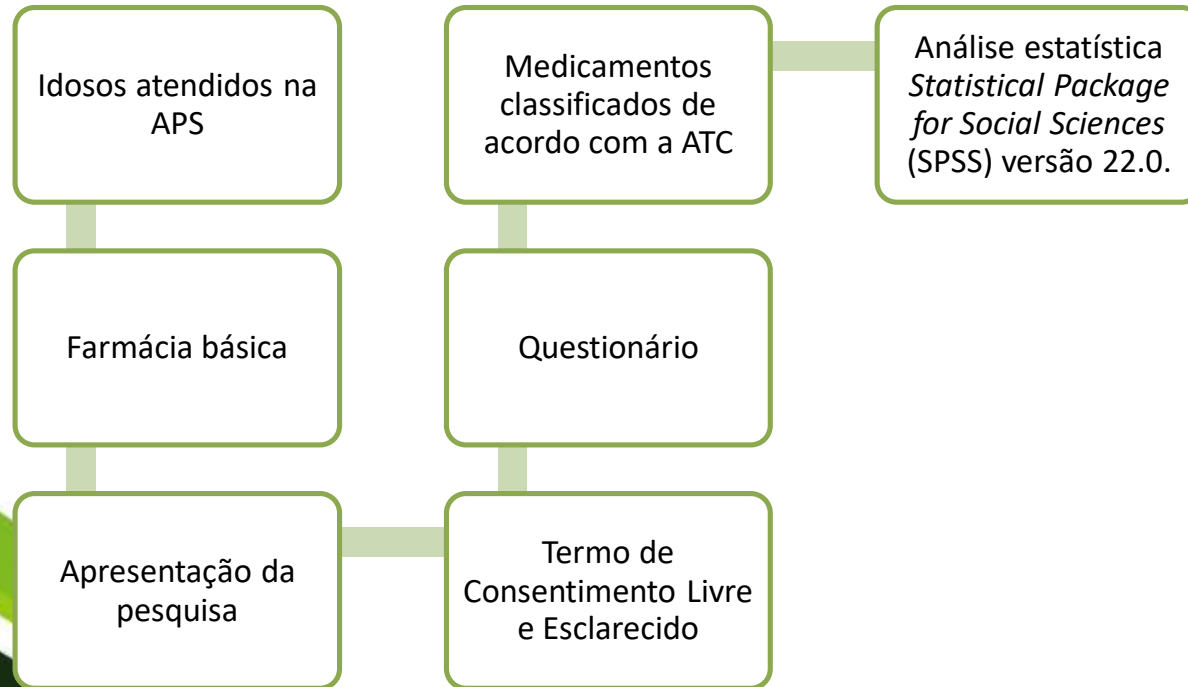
Idosos atendidos na APS

Farmácia básica

Apresentação da pesquisa

Termo de Consentimento Livre e Esclarecido

Questionário

Medicamentos classificados de acordo com a ATC

Análise estatística *Statistical Package for Social Sciences* (SPSS) versão 22.0.